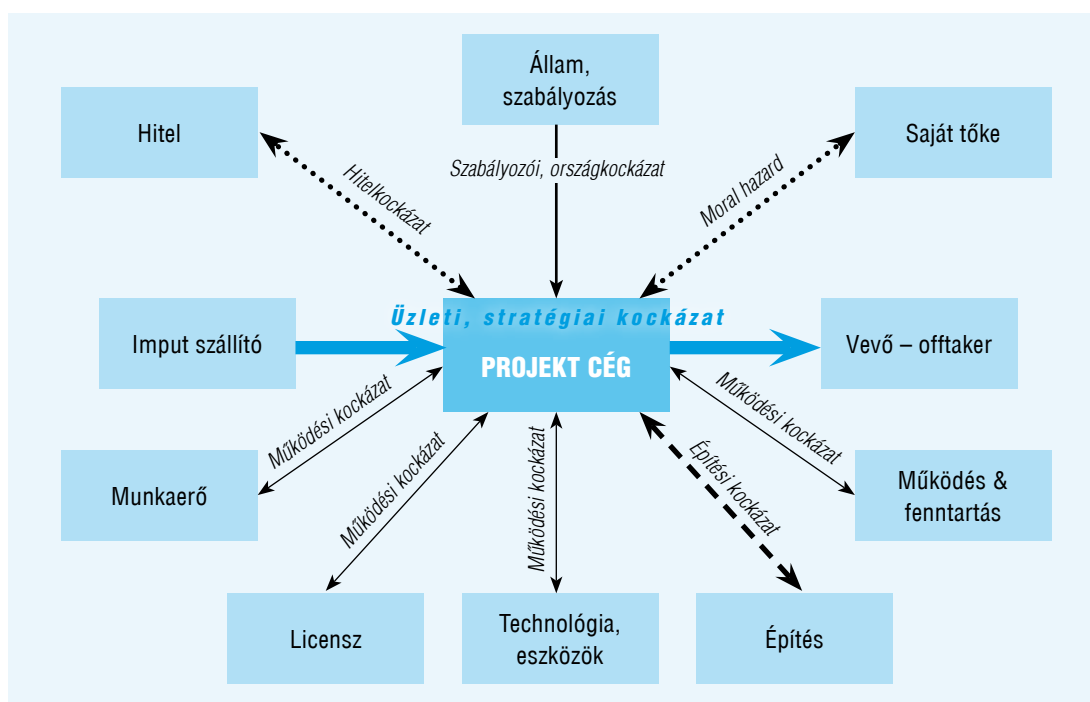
Állam, szabályozás

Hitel

Saját tőke

Hitelkockázat

Szabályozói, országkockázat

Moral hazard

Üzleti, stratégiai kockázat

Imput szállító

PROJEKT CÉG

Vevő – offtaker

Működési kockázat

Működési kockázat

Munkaerő

Működési kockázat

Működési kockázat

Építési kockázat

Működés & fenntartás

Licensz

Technológia, eszközök

Építés